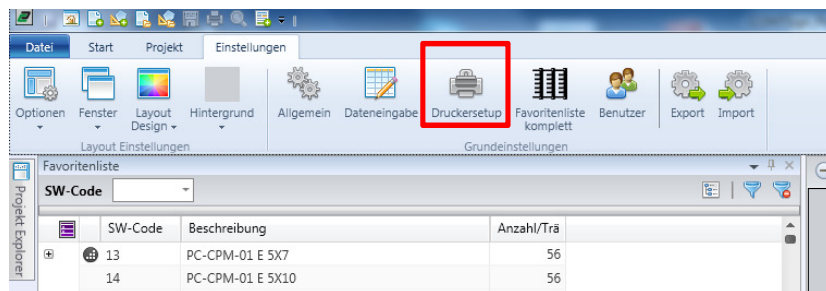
Datei Start Projekt Einstellungen

Optionen Fenster Layout Design Hintergrund
Layout Einstellungen

Allgemein Dateneingabe Druckersetup Favoritenliste komplett Benutzer Export Import
Grundeinstellungen

Projekt Explorer

Favoritenliste

SW-Code

| | SW-Code | Beschreibung | Anzahl/Trä |
|---|---|---|---|
| | 13 | PC-CPM-01 E 5X7 | 56 |
| | 14 | PC-CPM-01 E 5X10 | 56 |